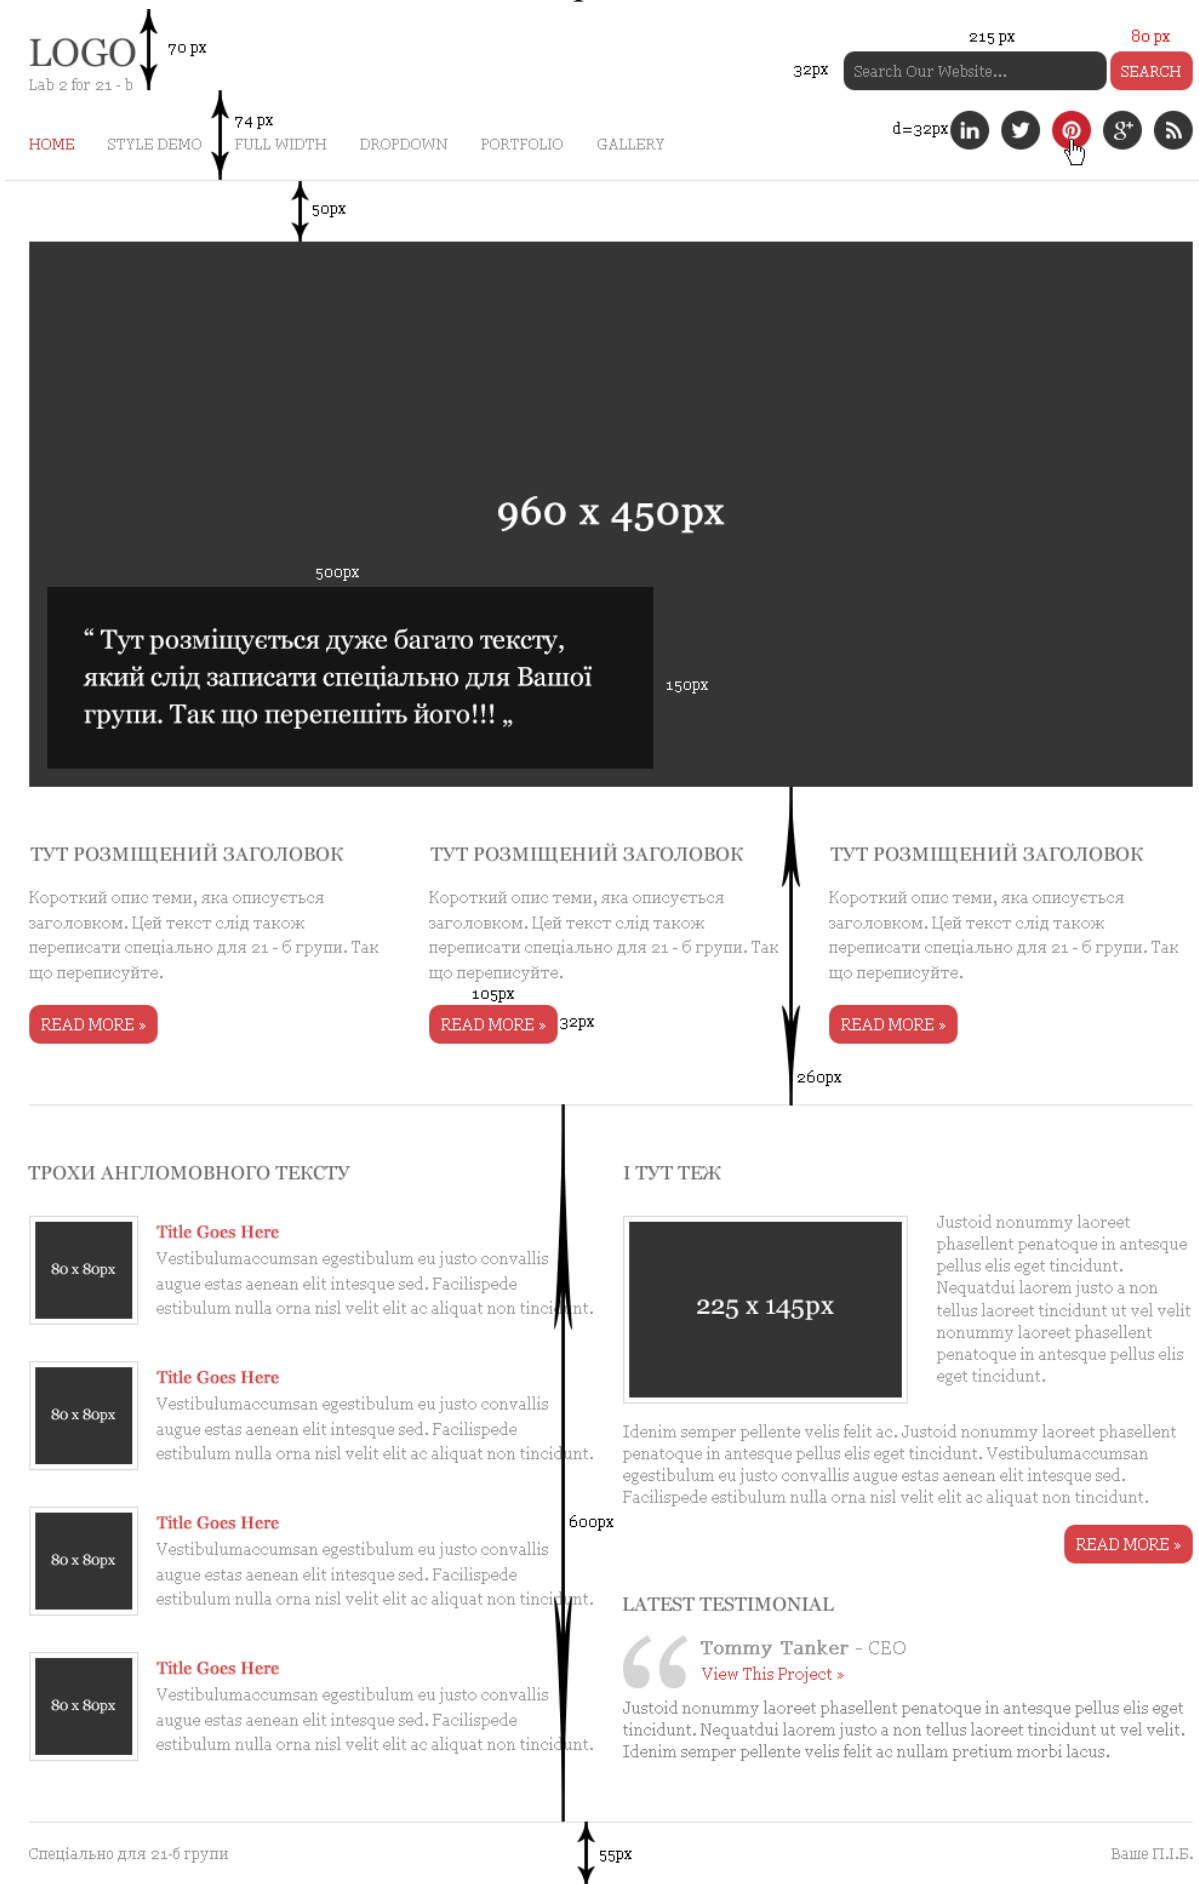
LOGO
Lab 2 for 21 - b
70 px
74 px
215 px
80 px
32px
Search Our Website...
SEARCH
d=32px
HOME STYLE DEMO FULL WIDTH DROPDOWN PORTFOLIO GALLERY
50px

960 x 450px
500px
“ Тут розміщується дуже багато тексту, який слід записати спеціально для Вашої групи. Так що перепешіть його!!! „
150px

ТУТ РОЗМІЩЕНИЙ ЗАГОЛОВОК
Короткий опис теми, яка описується заголовком. Цей текст слід також переписати спеціально для 21 - б групи. Так що переписуйте.
READ MORE »

ТУТ РОЗМІЩЕНИЙ ЗАГОЛОВОК
Короткий опис теми, яка описується заголовком. Цей текст слід також переписати спеціально для 21 - б групи. Так що переписуйте.
105px
READ MORE »
32px

ТУТ РОЗМІЩЕНИЙ ЗАГОЛОВОК
Короткий опис теми, яка описується заголовком. Цей текст слід також переписати спеціально для 21 - б групи. Так що переписуйте.
READ MORE »
260px

ТРОХИ АНГЛОМОВНОГО ТЕКСТУ

80 x 80px
Title Goes Here
Vestibulumaccumsan egestibulum eu justo convallis augue estas aenean elit intesque sed. Facilispede estibulum nulla orna nisl velit elit ac aliquat non tincidunt.

80 x 80px
Title Goes Here
Vestibulumaccumsan egestibulum eu justo convallis augue estas aenean elit intesque sed. Facilispede estibulum nulla orna nisl velit elit ac aliquat non tincidunt.

80 x 80px
Title Goes Here
Vestibulumaccumsan egestibulum eu justo convallis augue estas aenean elit intesque sed. Facilispede estibulum nulla orna nisl velit elit ac aliquat non tincidunt.

80 x 80px
Title Goes Here
Vestibulumaccumsan egestibulum eu justo convallis augue estas aenean elit intesque sed. Facilispede estibulum nulla orna nisl velit elit ac aliquat non tincidunt.

600px

І ТУТ ТЕЖ
225 x 145px
Justoid nonummy laoreet phasellent penatoque in antesque pellus elis eget tincidunt. Nequatdui laorem justo a non tellus laoreet tincidunt ut vel velit nonummy laoreet phasellent penatoque in antesque pellus elis eget tincidunt.

Idenim semper pellente velis felit ac. Justoid nonummy laoreet phasellent penatoque in antesque pellus elis eget tincidunt. Vestibulumaccumsan egestibulum eu justo convallis augue estas aenean elit intesque sed. Facilispede estibulum nulla orna nisl velit elit ac aliquat non tincidunt.
READ MORE »

LATEST TESTIMONIAL
Tommy Tanker - CEO
View This Project »
Justoid nonummy laoreet phasellent penatoque in antesque pellus elis eget tincidunt. Nequatdui laorem justo a non tellus laoreet tincidunt ut vel velit. Idenim semper pellente velis felit ac nullam pretium morbi lacus.

Спеціально для 21-б групи
55px
Ваше П.І.Б.